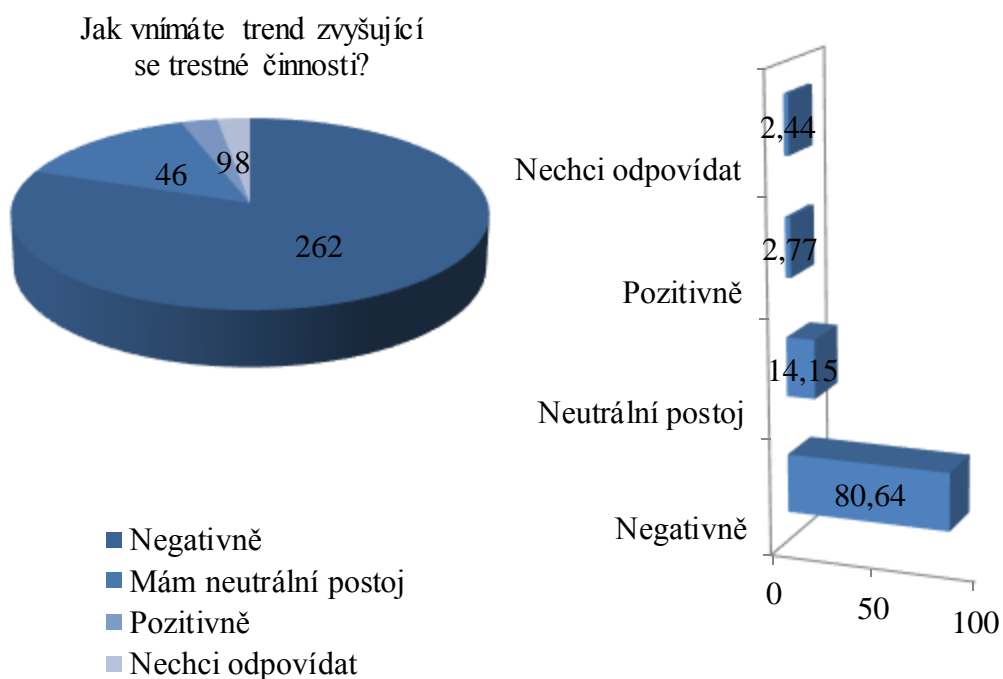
Jak vnímáte trend zvyšující se trestné činnosti?

46
9
8
262

Negativně
Mám neutrální postoj
Pozitivně
Nechci odpovídat

2,44
Nechci odpovídat
2,77
Pozitivně
14,15
Neutrální postoj
80,64
Negativně
0
50
100